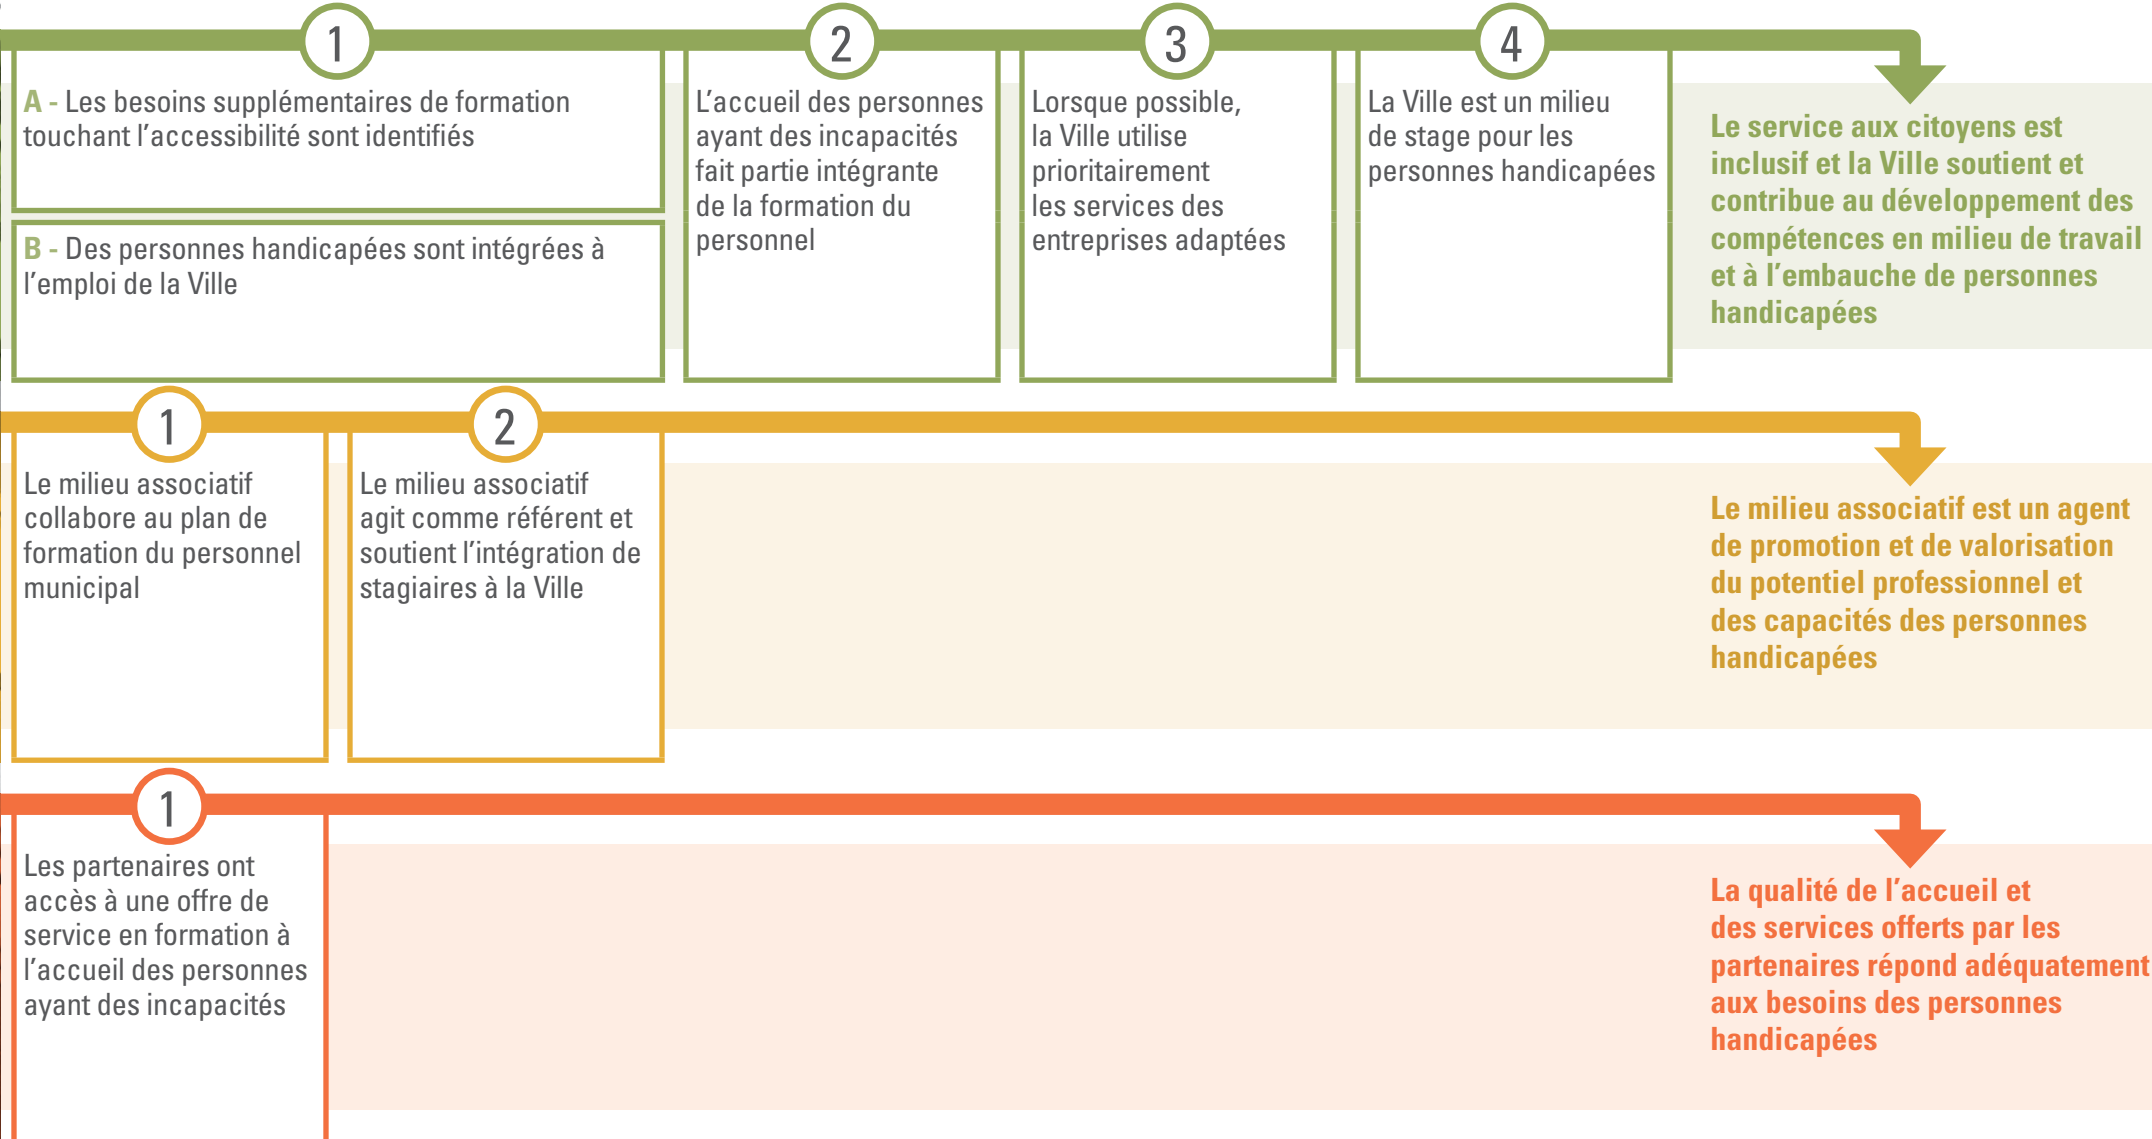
1

A - Les besoins supplémentaires de formation touchant l'accessibilité sont identifiés

B - Des personnes handicapées sont intégrées à l'emploi de la Ville

2

L'accueil des personnes ayant des incapacités fait partie intégrante de la formation du personnel

3

Lorsque possible, la Ville utilise prioritairement les services des entreprises adaptées

4

La Ville est un milieu de stage pour les personnes handicapées

Le service aux citoyens est inclusif et la Ville soutient et contribue au développement des compétences en milieu de travail et à l'embauche de personnes handicapées

1

Le milieu associatif collabore au plan de formation du personnel municipal

2

Le milieu associatif agit comme référent et soutient l'intégration de stagiaires à la Ville

Le milieu associatif est un agent de promotion et de valorisation du potentiel professionnel et des capacités des personnes handicapées

1

Les partenaires ont accès à une offre de service en formation à l'accueil des personnes ayant des incapacités

La qualité de l'accueil et des services offerts par les partenaires répond adéquatement aux besoins des personnes handicapées